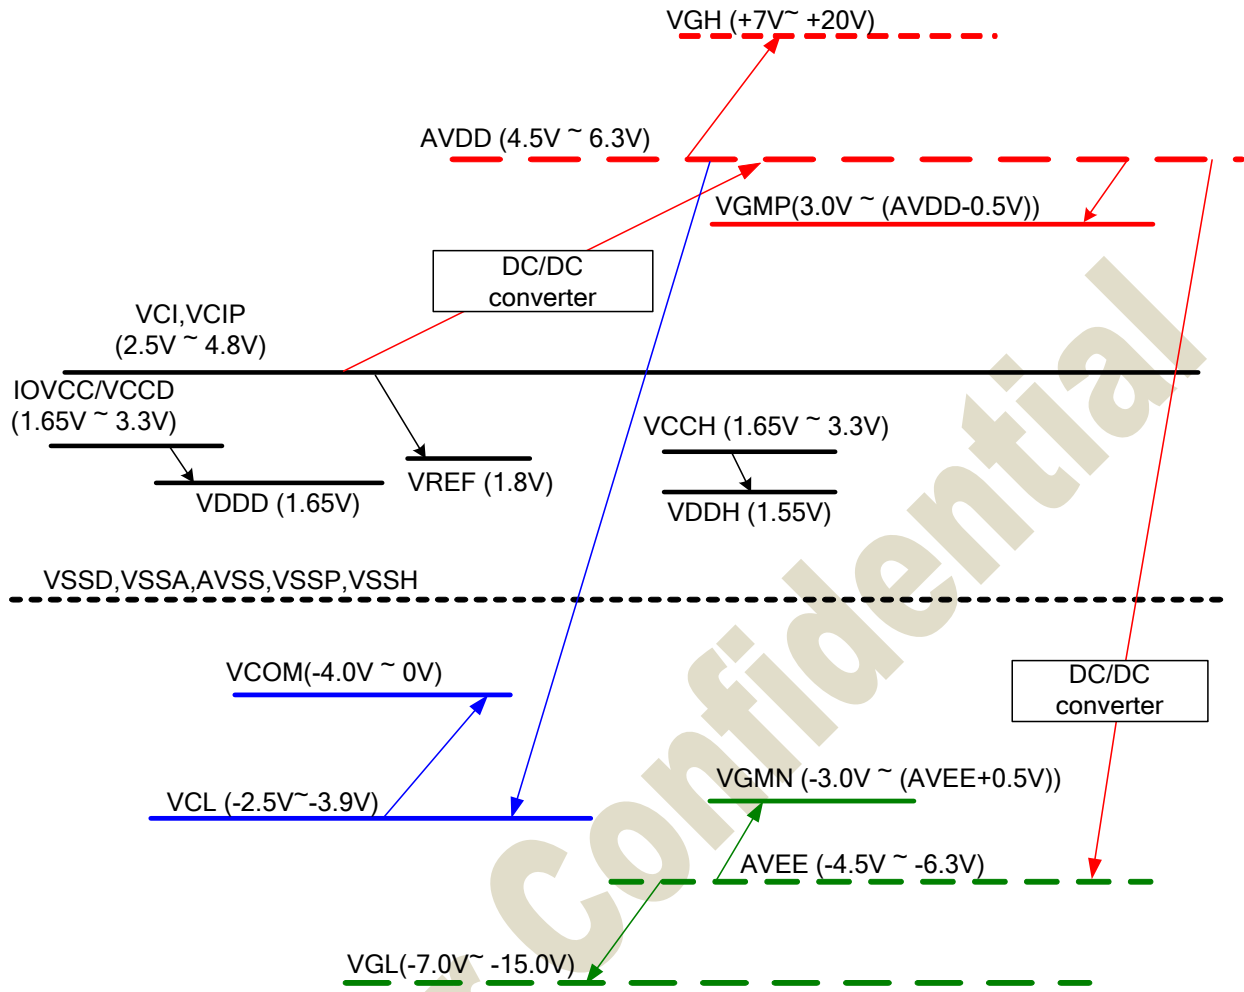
VGH (+7V~ +20V)

AVDD (4.5V ~ 6.3V)

VGMP(3.0V ~ (AVDD-0.5V))

DC/DC converter

VCI,VCIP (2.5V ~ 4.8V)

IOVCC/VCCD (1.65V ~ 3.3V)

VDDD (1.65V)

VREF (1.8V)

VCCH (1.65V ~ 3.3V)

VDDH (1.55V)

VSSD,VSSA,AVSS,VSSP,VSSH

VCOM(-4.0V ~ 0V)

DC/DC converter

VCL (-2.5V~-3.9V)

VGMN (-3.0V ~ (AVEE+0.5V))

AVEE (-4.5V ~ -6.3V)

VGL(-7.0V~ -15.0V)

Confidential